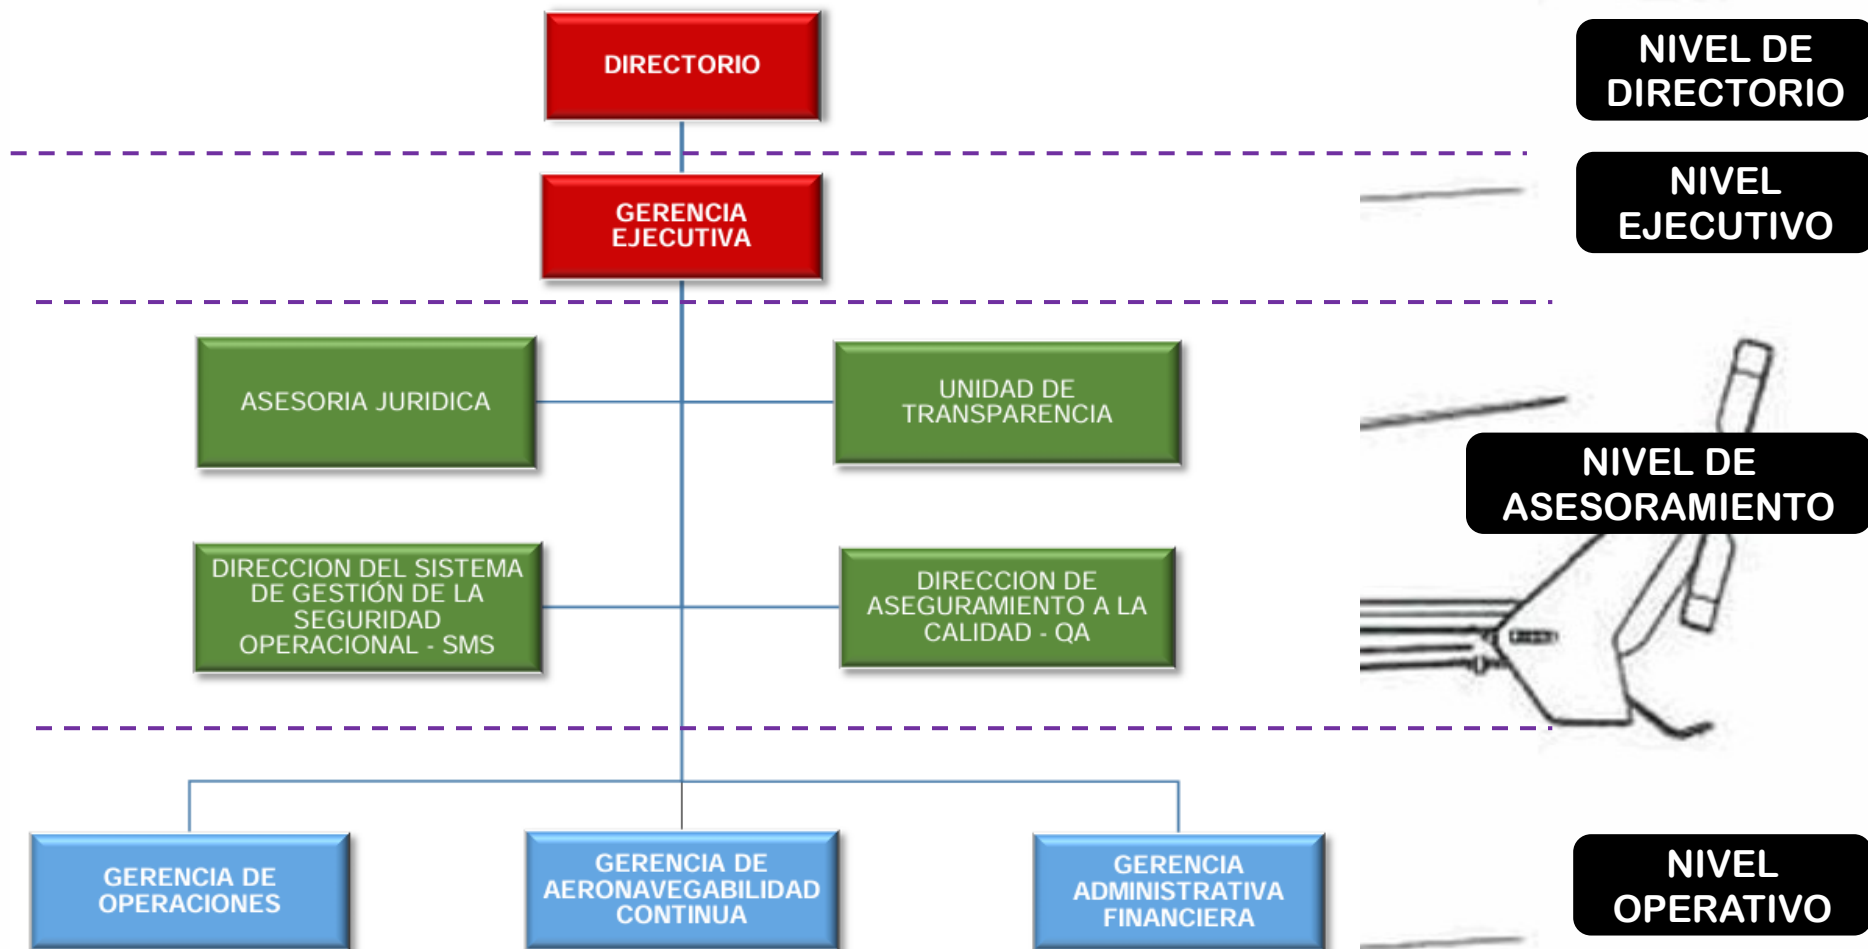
DIRECTORIO

NIVEL DE DIRECTORIO

GERENCIA EJECUTIVA

NIVEL EJECUTIVO

ASESORIA JURIDICA

UNIDAD DE TRANSPARENCIA

NIVEL DE ASESORAMIENTO

DIRECCION DEL SISTEMA DE GESTIÓN DE LA SEGURIDAD OPERACIONAL - SMS

DIRECCION DE ASEGURAMIENTO A LA CALIDAD - QA

GERENCIA DE OPERACIONES

GERENCIA DE AERONAVEGABILIDAD CONTINUA

GERENCIA ADMINISTRATIVA FINANCIERA

NIVEL OPERATIVO